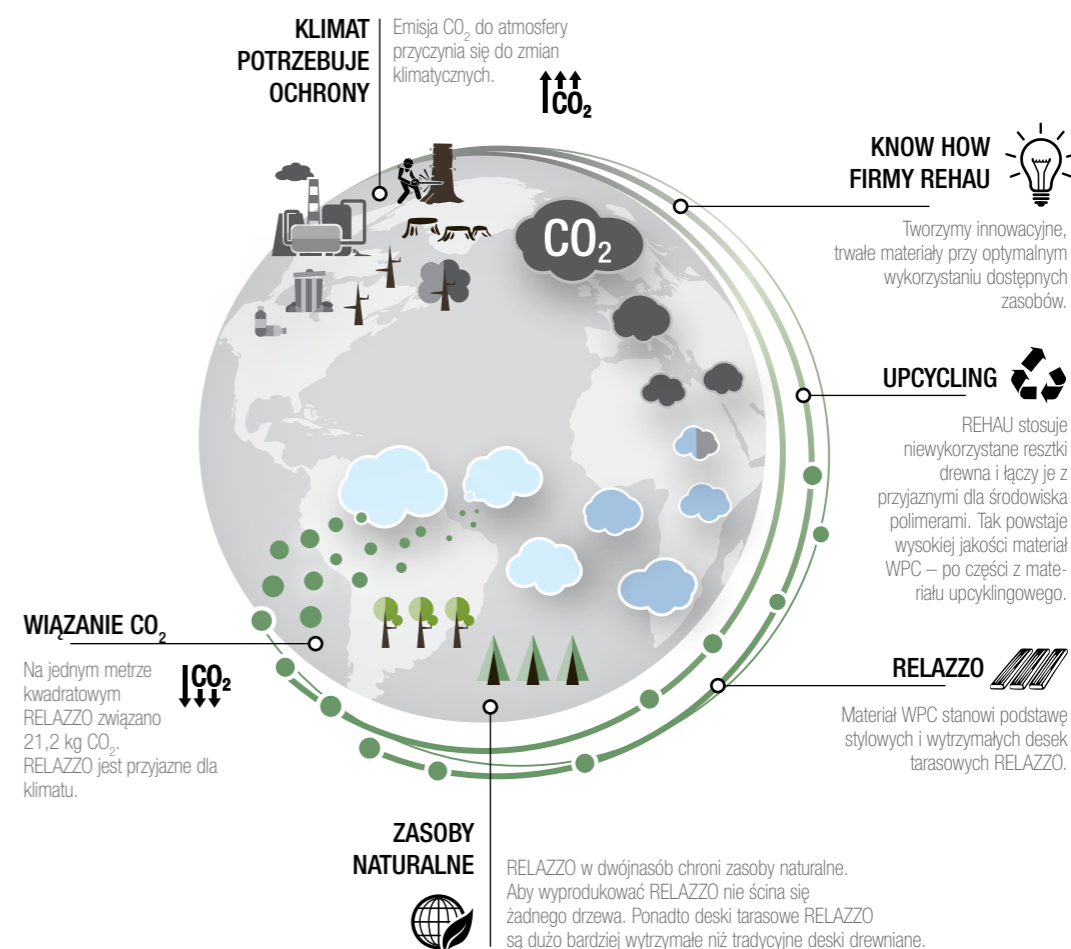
KLIMAT POTRZEBUJE OCHRONY

Emisja $CO_2$ do atmosfery przyczynia się do zmian klimatycznych.

$CO_2$

KNOW HOW FIRMY REHAU

Tworzymy innowacyjne, trwałe materiały przy optymalnym wykorzystaniu dostępnych zasobów.

$CO_2$

UPCYCLING

REHAU stosuje niewykorzystane resztki drewna i łączy je z przyjaznymi dla środowiska polimerami. Tak powstaje wysokiej jakości materiał WPC – po części z materiału upcyklingowego.

WIĄZANIE $CO_2$

Na jednym metrze kwadratowym RELAZZO związano 21,2 kg $CO_2$. RELAZZO jest przyjazne dla klimatu.

$CO_2$

RELAZZO

Materiał WPC stanowi podstawę stylowych i wytrzymałych desek tarasowych RELAZZO.

ZASOBY NATURALNE

RELAZZO w dwójnasób chroni zasoby naturalne. Aby wyprodukować RELAZZO nie ścina się żadnego drzewa. Ponadto deski tarasowe RELAZZO są dużo bardziej wytrzymałe niż tradycyjne deski drewniane.